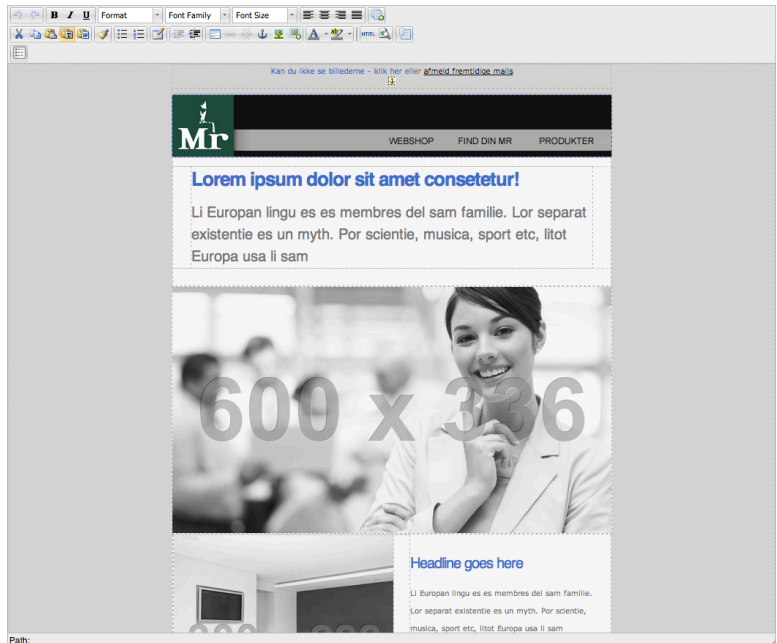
B I U Format Font Family Font Size

HTML

Kan du ikke se billederne - klik her eller afmeld fremtidige mails

Mr

WEBSHOP FIND DIN MR PRODUKTER

Lorem ipsum dolor sit amet consetetur!

Li Europan lingu es es membres del sam familie. Lor separat existentie es un myth. Por scientie, musica, sport etc, litot Europa usa li sam

600 x 336

Headline goes here

Li Europan lingu es es membres del sam familie. Lor separat existentie es un myth. Por scientie, musica, sport etc, litot Europa usa li sam

Path: